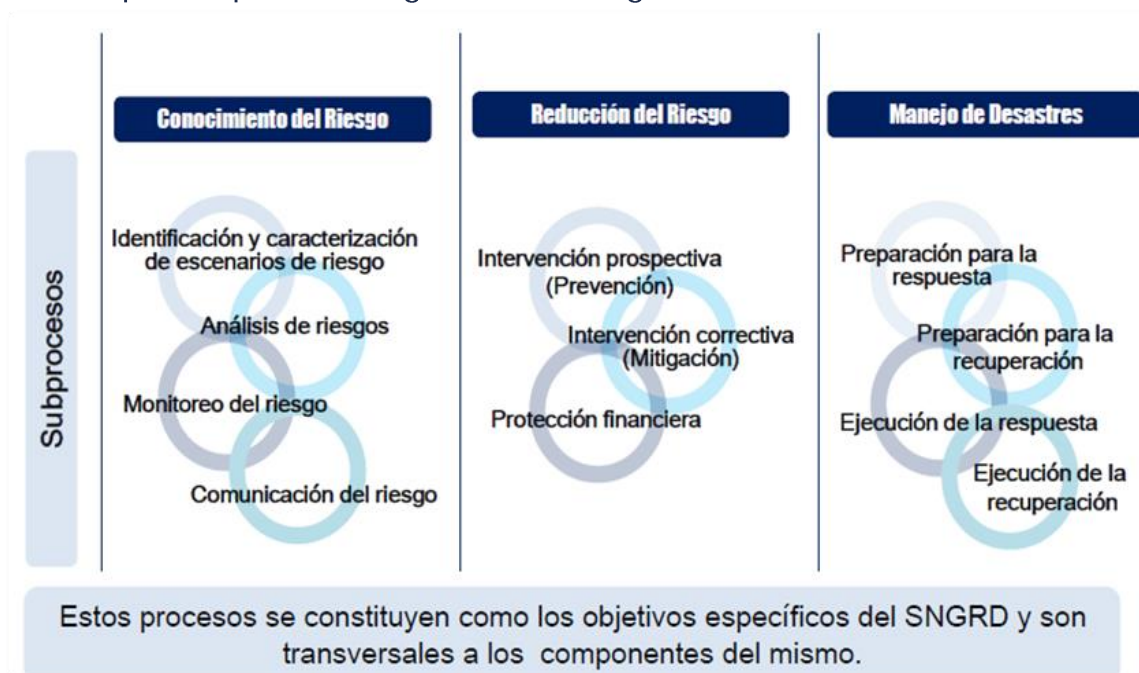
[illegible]

Subprocesos

Conocimiento del Riesgo

Identificación y caracterización de escenarios de riesgo

Análisis de riesgos

Monitoreo del riesgo

Comunicación del riesgo

Reducción del Riesgo

Intervención prospectiva (Prevención)

Intervención correctiva (Mitigación)

Protección financiera

Manejo de Desastres

Preparación para la respuesta

Preparación para la recuperación

Ejecución de la respuesta

Ejecución de la recuperación

Estos procesos se constituyen como los objetivos específicos del SNGRD y son transversales a los componentes del mismo.